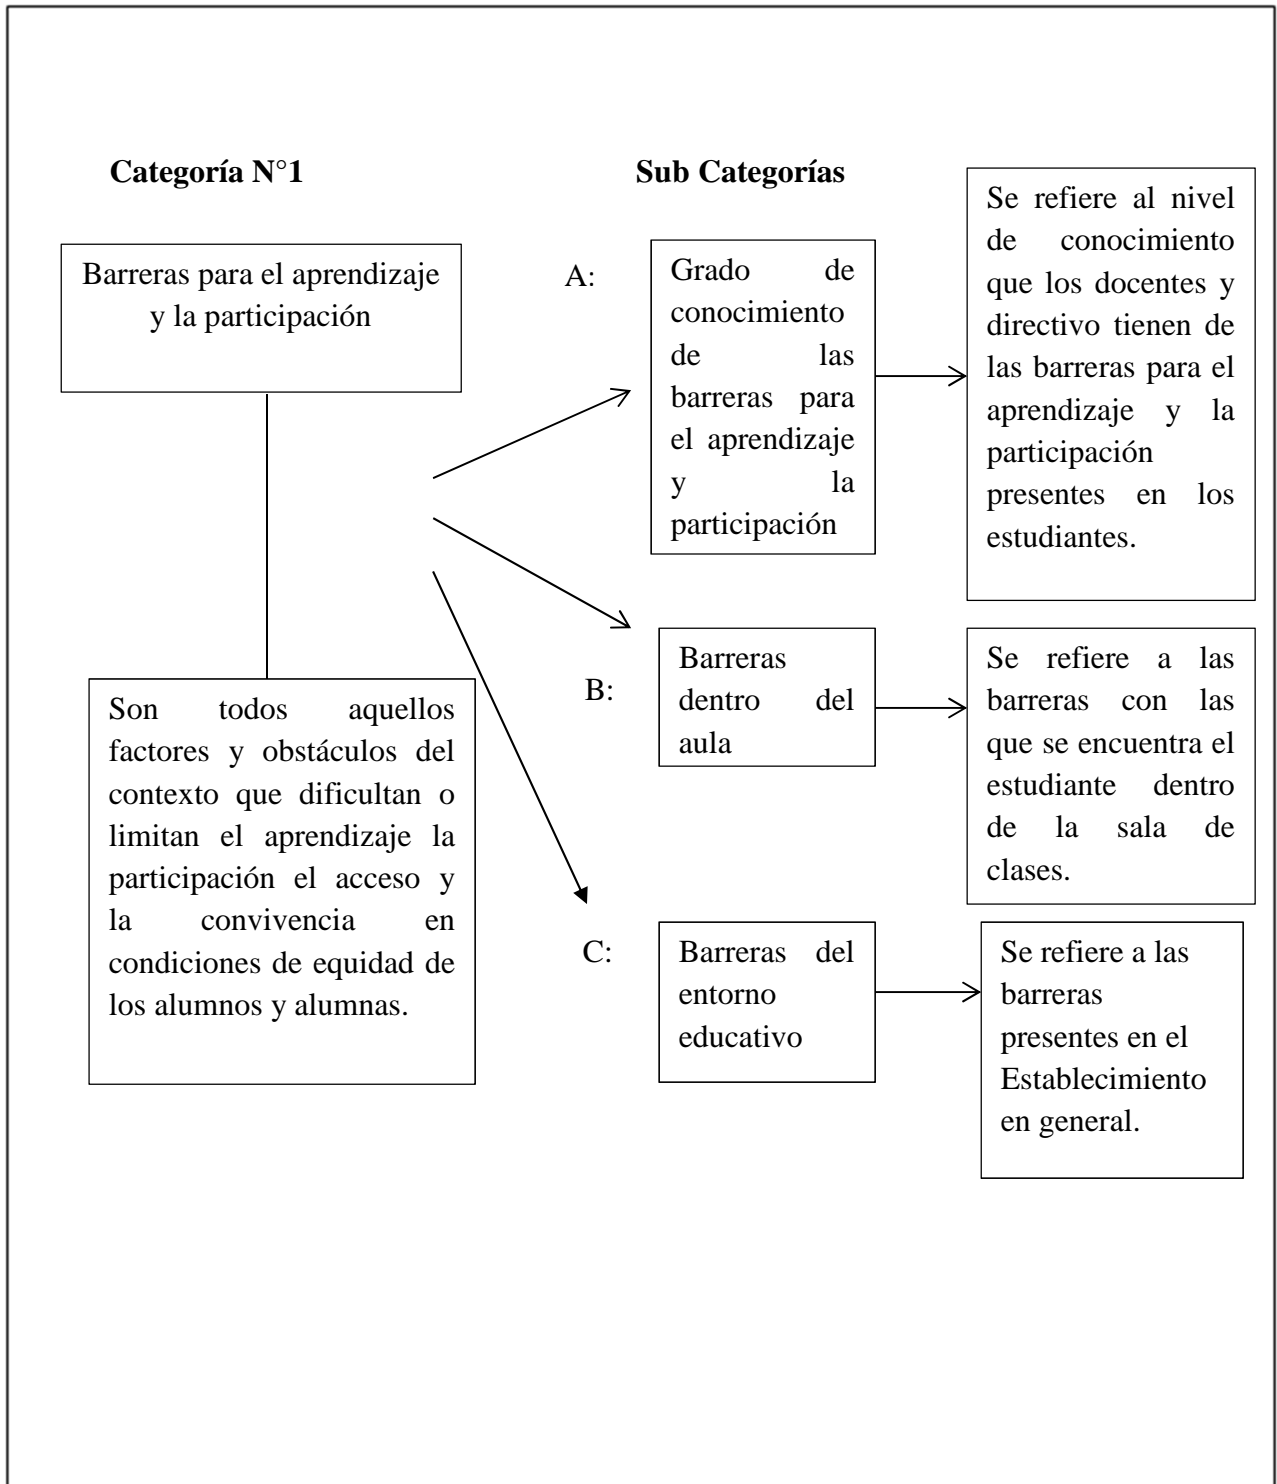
Categoría N°1

Sub Categorías

Barreras para el aprendizaje y la participación

Son todos aquellos factores y obstáculos del contexto que dificultan o limitan el aprendizaje la participación el acceso y la convivencia en condiciones de equidad de los alumnos y alumnas.

A:

Grado de conocimiento de las barreras para el aprendizaje y la participación

Se refiere al nivel de conocimiento que los docentes y directivo tienen de las barreras para el aprendizaje y la participación presentes en los estudiantes.

B:

Barreras dentro del aula

Se refiere a las barreras con las que se encuentra el estudiante dentro de la sala de clases.

C:

Barreras del entorno educativo

Se refiere a las barreras presentes en el Establecimiento en general.